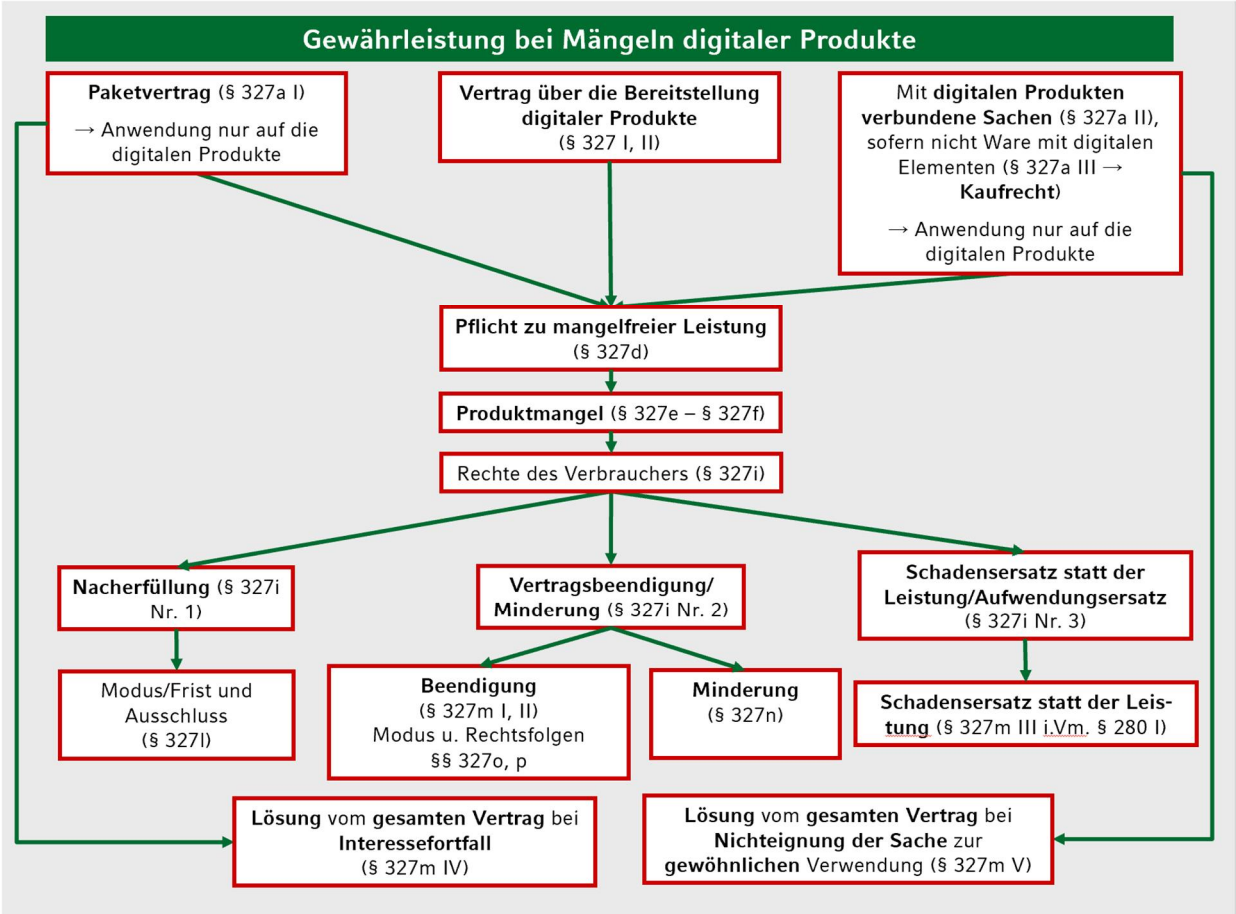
Gewährleistung bei Mängeln digitaler Produkte

Paketvertrag (§ 327a I)

→ Anwendung nur auf die digitalen Produkte

Vertrag über die Bereitstellung digitaler Produkte (§ 327 I, II)

Mit digitalen Produkten verbundene Sachen (§ 327a II), sofern nicht Ware mit digitalen Elementen (§ 327a III → Kaufrecht)

→ Anwendung nur auf die digitalen Produkte

Pflicht zu mangelfreier Leistung (§ 327d)

Produktmangel (§ 327e – § 327f)

Rechte des Verbrauchers (§ 327i)

Nacherfüllung (§ 327i Nr. 1)

Vertragsbeendigung/ Minderung (§ 327i Nr. 2)

Schadensersatz statt der Leistung/Aufwendungsersatz (§ 327i Nr. 3)

Modus/Frist und Ausschluss (§ 327l)

Beendigung (§ 327m I, II) Modus u. Rechtsfolgen §§ 327o, p

Minderung (§ 327n)

Schadensersatz statt der Leistung (§ 327m III i.Vm. § 280 I)

Lösung vom gesamten Vertrag bei Interessefortfall (§ 327m IV)

Lösung vom gesamten Vertrag bei Nichteignung der Sache zur gewöhnlichen Verwendung (§ 327m V)